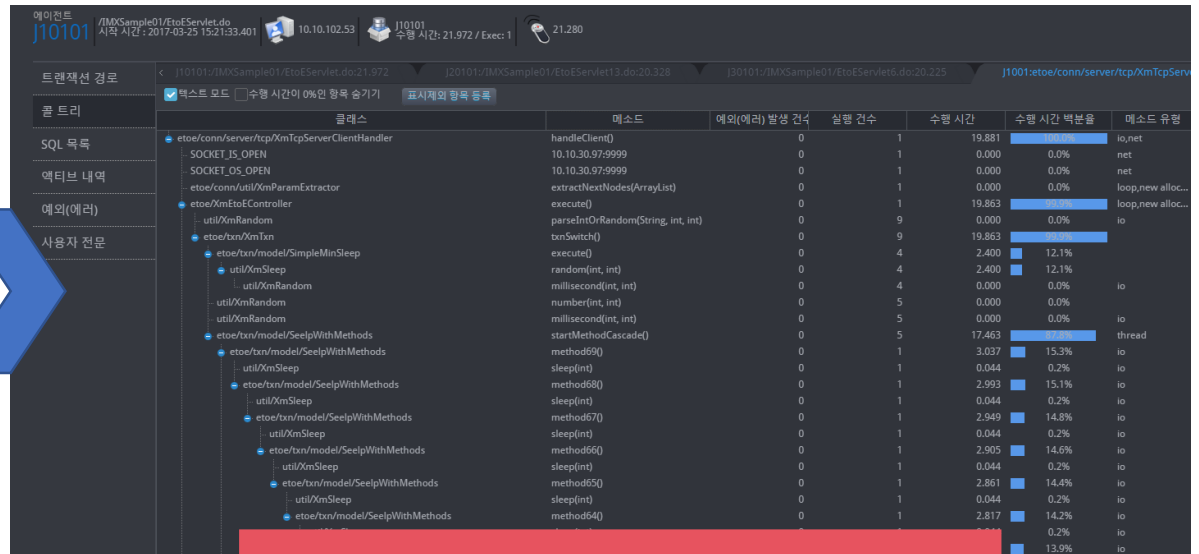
에이전트
J10101
/IMXSample01/EtoEServlet.do
시작 시간 : 2017-03-25 15:21:33.401
10.10.102.53
J10101
수행 시간: 21.972 / Exec: 1
21.280

트랜잭션 경로
콜 트리
SQL 목록
액티브 내역
예외(에러)
사용자 전문

J10101:/IMXSample01/EtoEServlet.do:21.972
J20101:/IMXSample01/EtoEServlet13.do:20.328
J30101:/IMXSample01/EtoEServlet6.do:20.225
J1001:etoe/conn/server/tcp/XmTcpServ

텍스트 모드 | 수행 시간이 0%인 항목 숨기기 | 표시제외 항목 등록

| 클래스 | 메소드 | 예외(에러) 발생 건수 | 실행 건수 | 수행 시간 | 수행 시간 백분율 | 메소드 유형 |
|---|---|---|---|---|---|---|
| etoe/conn/server/tcp/XmTcpServerClientHandler | handleClient() | 0 | 1 | 19.881 | 100.0% | io,net |
| SOCKET_IS_OPEN | 10.10.30.97:9999 | 0 | 1 | 0.000 | 0.0% | net |
| SOCKET_OS_OPEN | 10.10.30.97:9999 | 0 | 1 | 0.000 | 0.0% | net |
| etoe/conn/util/XmParamExtractor | extractNextNodes(ArrayList) | 0 | 1 | 0.000 | 0.0% | loop,new alloc... |
| etoe/XmEtoEController | execute() | 0 | 1 | 19.863 | 99.9% | loop,new alloc... |
| util/XmRandom | parseIntOrRandom(String, int, int) | 0 | 9 | 0.000 | 0.0% | io |
| etoe/txn/XmTxn | txnSwitch() | 0 | 9 | 19.863 | 99.9% | |
| etoe/txn/model/SimpleMinSleep | execute() | 0 | 4 | 2.400 | 12.1% | |
| util/XmSleep | random(int, int) | 0 | 4 | 2.400 | 12.1% | |
| util/XmRandom | millisecond(int, int) | 0 | 4 | 0.000 | 0.0% | io |
| util/XmRandom | number(int, int) | 0 | 5 | 0.000 | 0.0% | |
| util/XmRandom | millisecond(int, int) | 0 | 5 | 0.000 | 0.0% | io |
| etoe/txn/model/SeelpWithMethods | startMethodCascade() | 0 | 5 | 17.463 | 87.8% | thread |
| etoe/txn/model/SeelpWithMethods | method69() | 0 | 1 | 3.037 | 15.3% | io |
| util/XmSleep | sleep(int) | 0 | 1 | 0.044 | 0.2% | io |
| etoe/txn/model/SeelpWithMethods | method68() | 0 | 1 | 2.993 | 15.1% | io |
| util/XmSleep | sleep(int) | 0 | 1 | 0.044 | 0.2% | io |
| etoe/txn/model/SeelpWithMethods | method67() | 0 | 1 | 2.949 | 14.8% | io |
| util/XmSleep | sleep(int) | 0 | 1 | 0.044 | 0.2% | io |
| etoe/txn/model/SeelpWithMethods | method66() | 0 | 1 | 2.905 | 14.6% | io |
| util/XmSleep | sleep(int) | 0 | 1 | 0.044 | 0.2% | io |
| etoe/txn/model/SeelpWithMethods | method65() | 0 | 1 | 2.861 | 14.4% | io |
| util/XmSleep | sleep(int) | 0 | 1 | 0.044 | 0.2% | io |
| etoe/txn/model/SeelpWithMethods | method64() | 0 | 1 | 2.817 | 14.2% | io |
| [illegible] | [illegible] | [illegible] | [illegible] | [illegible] | 0.2% | io |
| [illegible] | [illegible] | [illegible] | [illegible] | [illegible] | 13.9% | io |